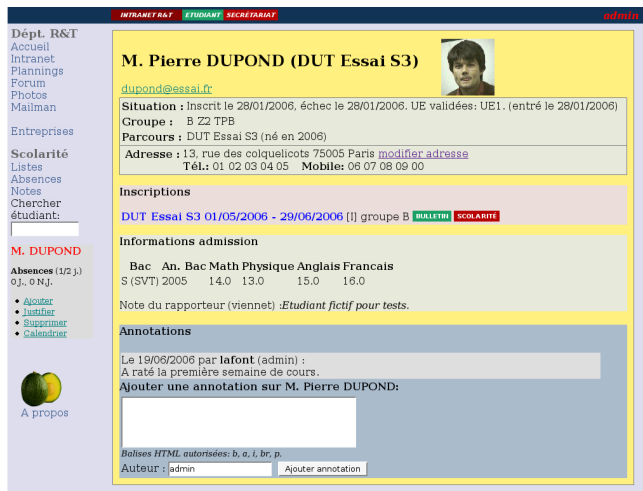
INTRANET R&T ETUDIANT SECRÉTARIAT

admin

Dépt. R&T
Accueil
Intranet
Plannings
Forum
Photos
Mailman

Entreprises

Scolarité
Listes
Absences
Notes
Chercher étudiant:

M. DUPOND

Absences (1/2 j.)
0 J., 0 N.J.

- Ajouter
- Justifier
- Supprimer
- Calendrier

A propos

M. Pierre DUPOND (DUT Essai S3)

dupond@essai.fr

Situation : Inscrit le 28/01/2006, échec le 28/01/2006. UE validées: UE1. (entré le 28/01/2006)
Groupe : B Z2 TPB
Parcours : DUT Essai S3 (né en 2006)

Adresse : 13, rue des colquelicots 75005 Paris modifier adresse
Tél.: 01 02 03 04 05 Mobile: 06 07 08 09 00

Inscriptions

DUT Essai S3 01/05/2006 - 29/06/2006 [I] groupe B BULLETIN SCOLARITÉ

Informations admission

| Bac | An. Bac | Math | Physique | Anglais | Francais |
|---|---|---|---|---|---|
| S (SVT) | 2005 | 14.0 | 13.0 | 15.0 | 16.0 |

Note du rapporteur (viennet) :Etudiant fictif pour tests.

Annotations

Le 19/06/2006 par lafont (admin) :
A raté la première semaine de cours.

Ajouter une annotation sur M. Pierre DUPOND:

Balises HTML autorisées: b, a, i, br, p.

Auteur : admin Ajouter annotation